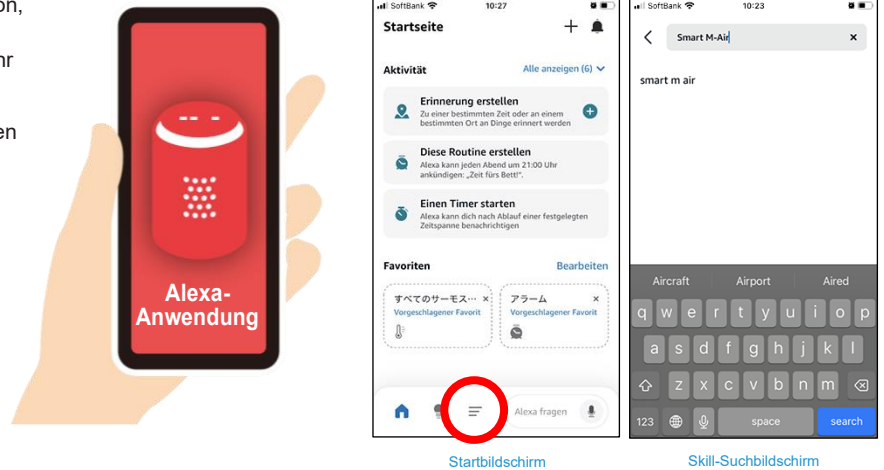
on,

hr

en

Alexa-Anwendung

SoftBank 10:27

Startseite

Aktivität

Alle anzeigen (6)

Erinnerung erstellen

Zu einer bestimmten Zeit oder an einem bestimmten Ort an Dinge erinnert werden

Diese Routine erstellen

Alexa kann jeden Abend um 21:00 Uhr ankündigen: „Zeit fürs Bett!".

Einen Timer starten

Alexa kann dich nach Ablauf einer festgelegten Zeitspanne benachrichtigen

Favoriten

Bearbeiten

すべてのサーモス… ×

Vorgeschlagener Favorit

アラーム ×

Vorgeschlagener Favorit

Alexa fragen

Startbildschirm

SoftBank 10:23

Smart M-Air

smart m air

Aircraft Airport Aired

q w e r t y u i o p

a s d f g h j k l

z x c v b n m

123 space search

Skill-Suchbildschirm